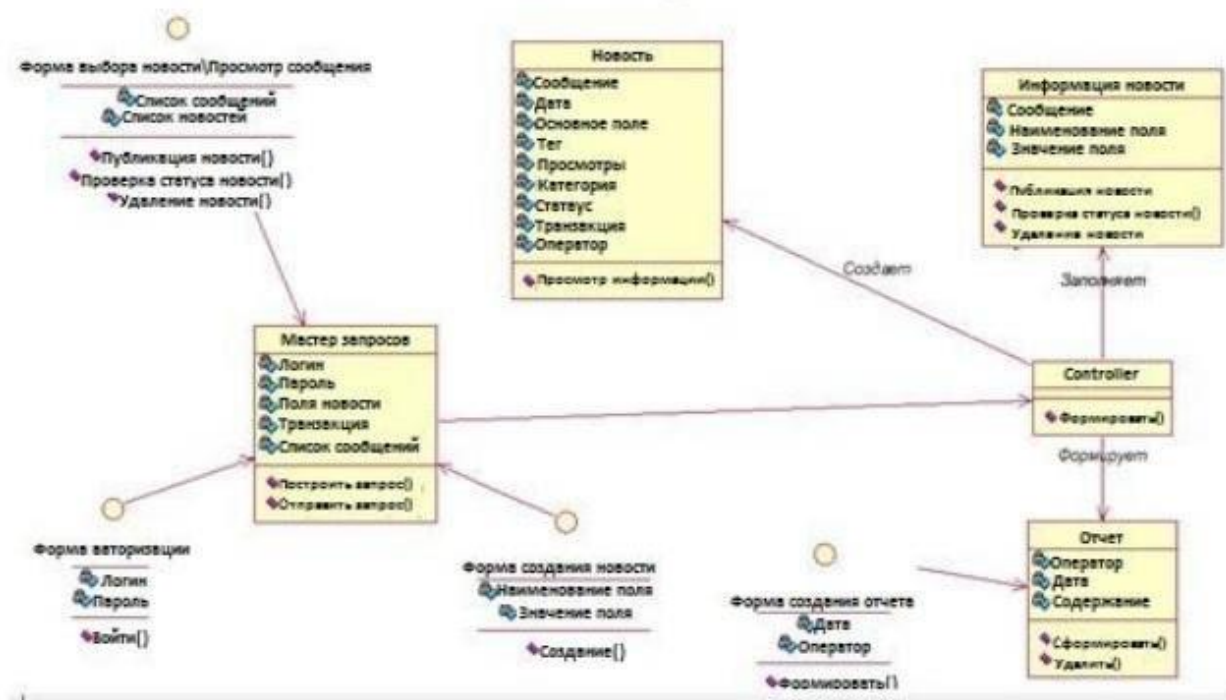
Форма выбора новости\Просмотр сообщения
Список сообщений
Список новостей
Публикация новости()
Проверка статуса новости()
Удаление новости()

Новость
Сообщение
Дата
Основное поле
Тег
Просмотры
Категория
Статус
Транзакция
Оператор
Просмотр информации()

Информация новости
Сообщение
Наименование поля
Значение поля
Публикация новости
Проверка статуса новости()
Удаление новости

Создает

Заполняет

Мастер запросов
Логин
Пароль
Поля новости
Транзакция
Список сообщений
Построить запрос()
Отправить запрос()

Controller
Формировать()

Формирует

Форма авторизации
Логин
Пароль
Войти()

Форма создания новости
Наименование поля
Значение поля
Создание()

Форма создания отчета
Дата
Оператор
Формировать()

Отчет
Оператор
Дата
Содержание
Сформировать()
Удалить()